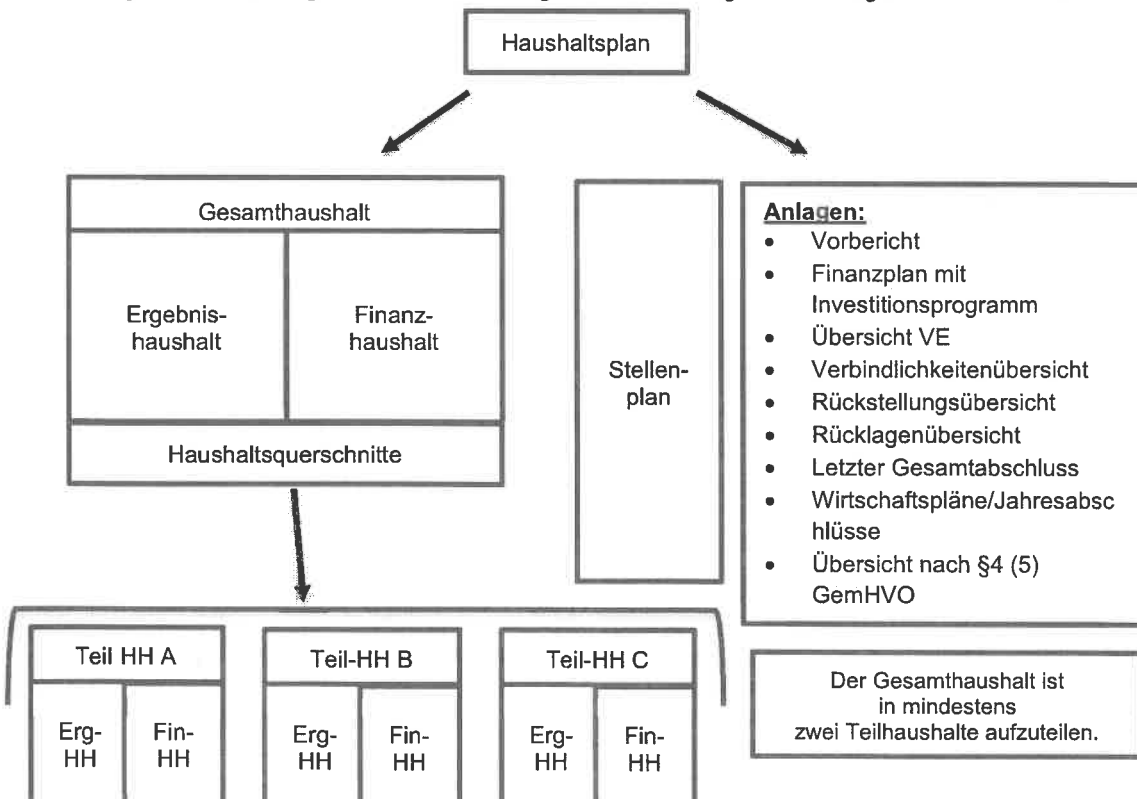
Haushaltsplan

Gesamthaushalt

Ergebnishaushalt

Finanzhaushalt

Haushaltsquerschnitte

Stellenplan

Anlagen:

- Vorbericht
- Finanzplan mit Investitionsprogramm
- Übersicht VE
- Verbindlichkeitenübersicht
- Rückstellungsübersicht
- Rücklagenübersicht
- Letzter Gesamtabschluss
- Wirtschaftspläne/Jahresabsc hlüsse
- Übersicht nach §4 (5) GemHVO

Teil HH A

Erg-HH

Fin-HH

Teil-HH B

Erg-HH

Fin-HH

Teil-HH C

Erg-HH

Fin-HH

Der Gesamthaushalt ist in mindestens zwei Teilhaushalte aufzuteilen.